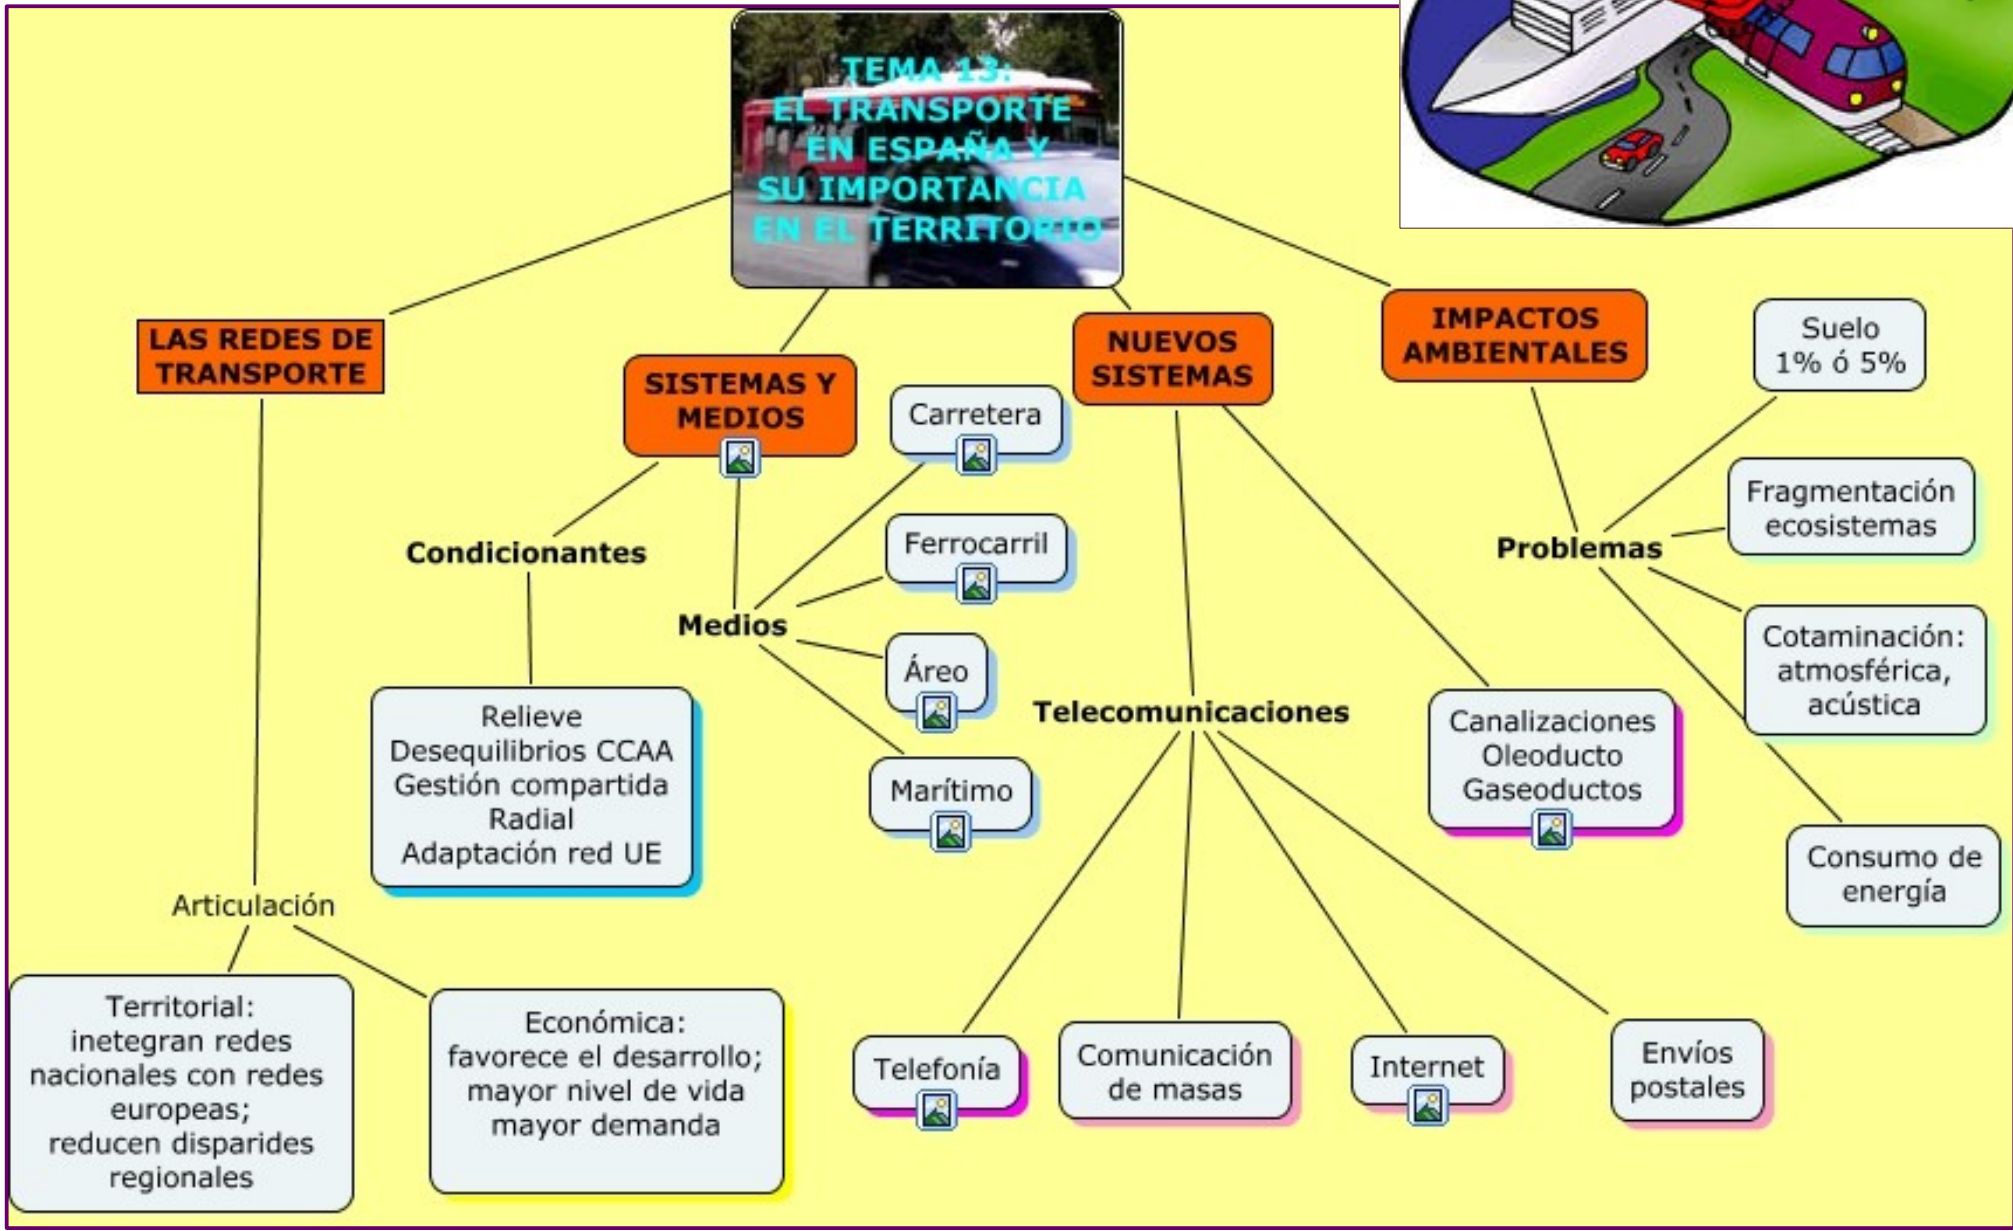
TEMA 13:
EL TRANSPORTE
EN ESPAÑA Y
SU IMPORTANCIA
EN EL TERRITORIO

LAS REDES DE TRANSPORTE

SISTEMAS Y MEDIOS

NUEVOS SISTEMAS

IMPACTOS AMBIENTALES

Articulación

Territorial: inetegran redes nacionales con redes europeas; reducen disparides regionales

Económica: favorece el desarrollo; mayor nivel de vida mayor demanda

Condicionantes

Relieve
Desequilibrios CCAA
Gestión compartida
Radial
Adaptación red UE

Medios

Carretera

Ferrocarril

Áreo

Marítimo

Telecomunicaciones

Telefonía

Comunicación de masas

Internet

Envíos postales

Canalizaciones
Oleoducto
Gaseoductos

Problemas

Suelo
1% ó 5%

Fragmentación ecosistemas

Cotaminación: atmosférica, acústica

Consumo de energía